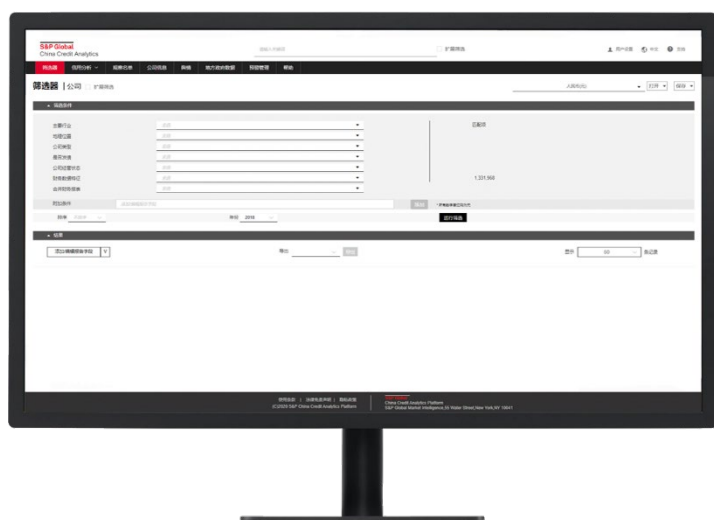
S&P Global
China Credit Analytics

扩展筛选

用户名称 帮助 登出

筛选器 信用分析 观察名单 公司信息 新闻 地方政府数据 预警管理 帮助

筛选器 | 公司 扩展筛选

打开 保存

筛选条件

主要行业
地理位置
公司类型
是否发债
公司经营状态
财务数据年已
合并财务报表

已选项

1,331,958

附加条件

期间 年度 2018

执行筛选

结果

导出

显示 50 条记录

China Credit Analytics Platform
S&P Global Market Intelligence,55 Water Street,New York,NY 10041
©2020 S&P China Credit Analytics Platform